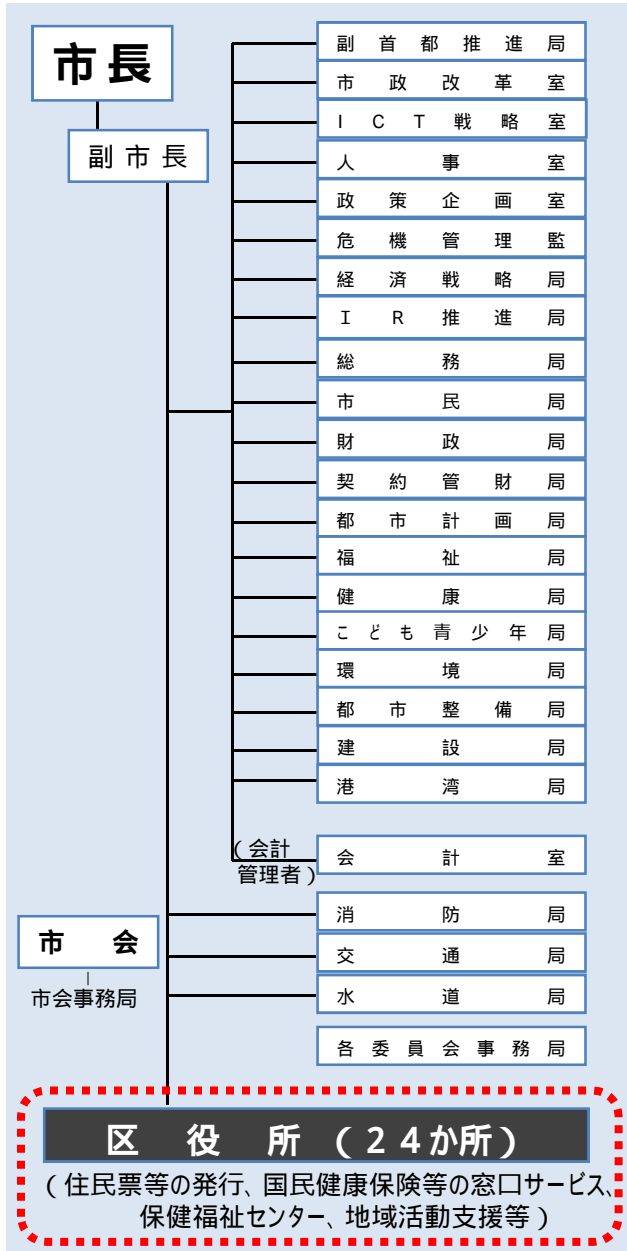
市長

副市長

副首都推進局
市政改革室
ICT戦略室
人事室
政策企画室
危機管理監
経済戦略局
IR推進局
総務局
市民局
財政局
契約管財局
都市計画局
福祉局
健康局
こども青少年局
環境局
都市整備局
建設局
港湾局

（会計管理者）
会計室

市会
市会事務局

消防局
交通局
水道局
各委員会事務局

区役所（24か所）
（住民票等の発行、国民健康保険等の窓口サービス、保健福祉センター、地域活動支援等）